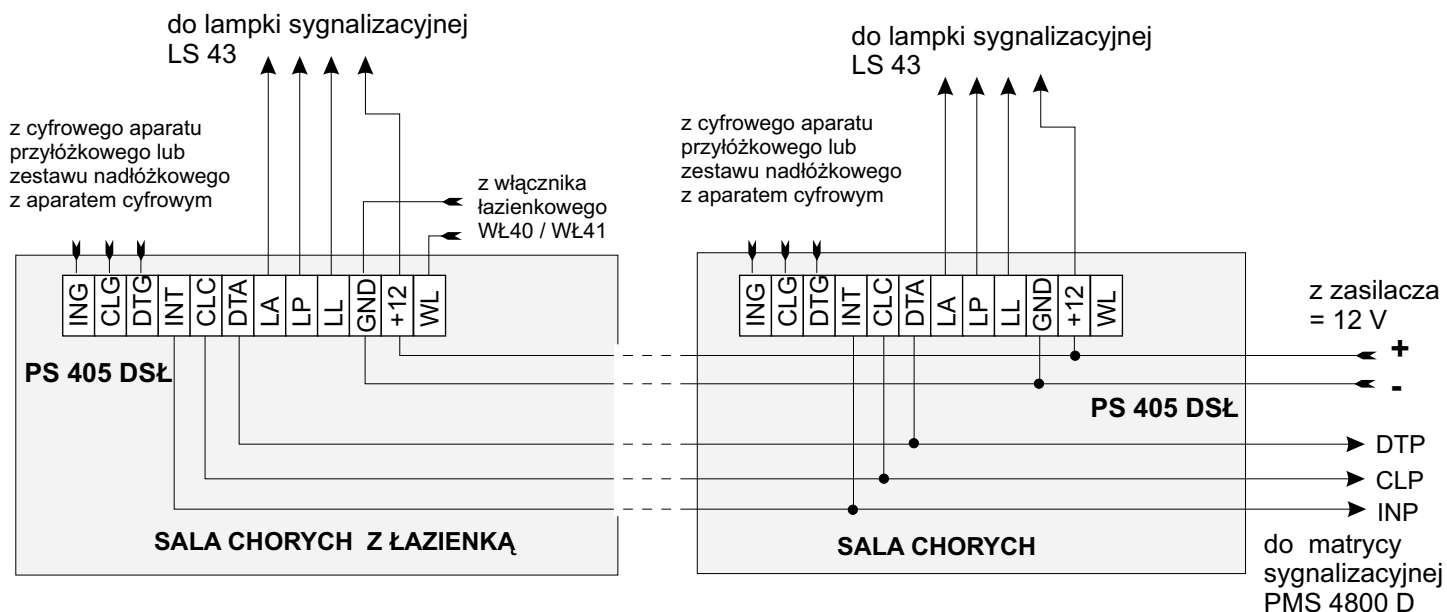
do lampki sygnalizacyjnej
LS 43

z cyfrowego aparatu przyłóżkowego lub zestawu nadłóżkowego z aparatem cyfrowym

z włącznika łazienkowego WŁ40 / WŁ41

ING CLG DTG INT CLC DTA LA LP LL GND +12 WL

PS 405 DSŁ

SALA CHORYCH Z ŁAZIENKĄ

do lampki sygnalizacyjnej
LS 43

z cyfrowego aparatu przyłóżkowego lub zestawu nadłóżkowego z aparatem cyfrowym

ING CLG DTG INT CLC DTA LA LP LL GND +12 WL

PS 405 DSŁ

SALA CHORYCH

z zasilacza
= 12 V
+
-

DTP
CLP
INP

do matrycy sygnalizacyjnej PMS 4800 D